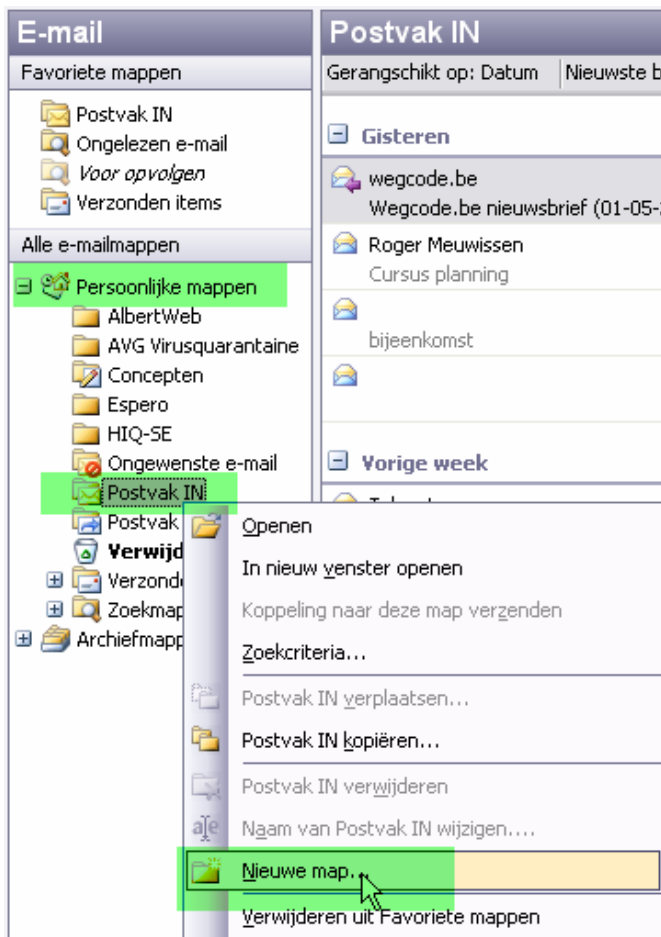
E-mail

Favoriete mappen

Postvak IN
Ongelezen e-mail
Voor opvolgen
Verzonden items

Alle e-mailmappen

Persoonlijke mappen
AlbertWeb
AVG Virusquarantaine
Concepten
Espero
HIQ-SE
Ongewenste e-mail
Postvak IN
Postvak
Verwijd
Verzond
Zoekmap
Archiefmapp

Postvak IN

Gerangschikt op: Datum | Nieuwste b

Gisteren

wegcode.be
Wegcode.be nieuwsbrief (01-05-

Roger Meuwissen
Cursus planning

bijeenkomst

Vorige week

Openen
In nieuw venster openen
Koppeling naar deze map verzenden
Zoekcriteria...
Postvak IN verplaatsen...
Postvak IN kopiëren...
Postvak IN verwijderen
Naam van Postvak IN wijzigen....
Nieuwe map...
Verwijderen uit Favoriete mappen